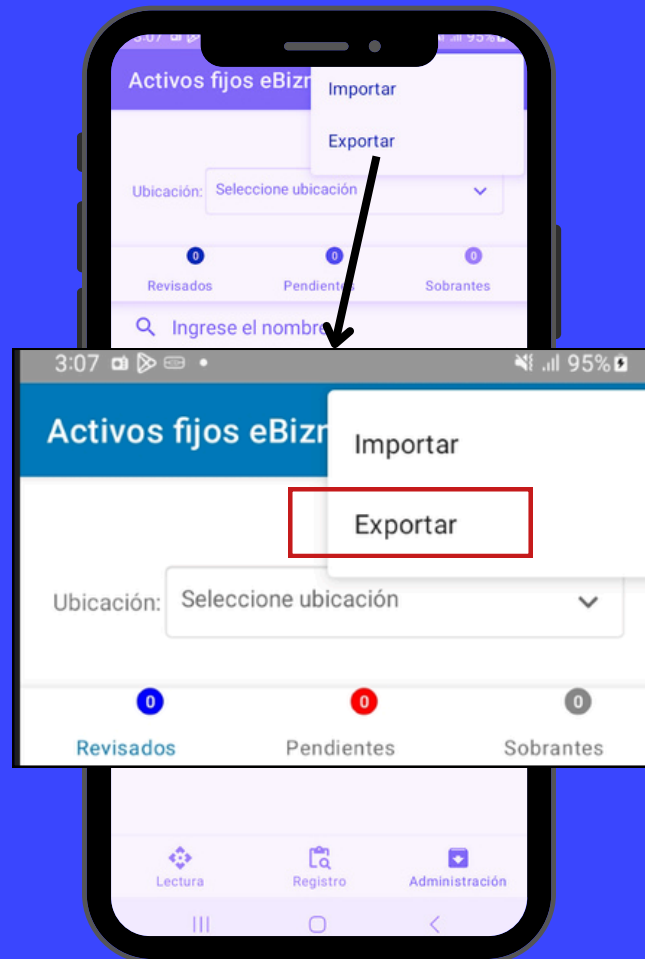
3:07 95%

Activos fijos eBizn

Importar

Exportar

Ubicación: Seleccione ubicación

0 Revisados 0 Pendientes 0 Sobrantes

Ingrese el nombre

3:07 95%

Activos fijos eBizn

Importar

Exportar

Ubicación: Seleccione ubicación

0 Revisados

0 Pendientes

0 Sobrantes

Lectura Registro Administración